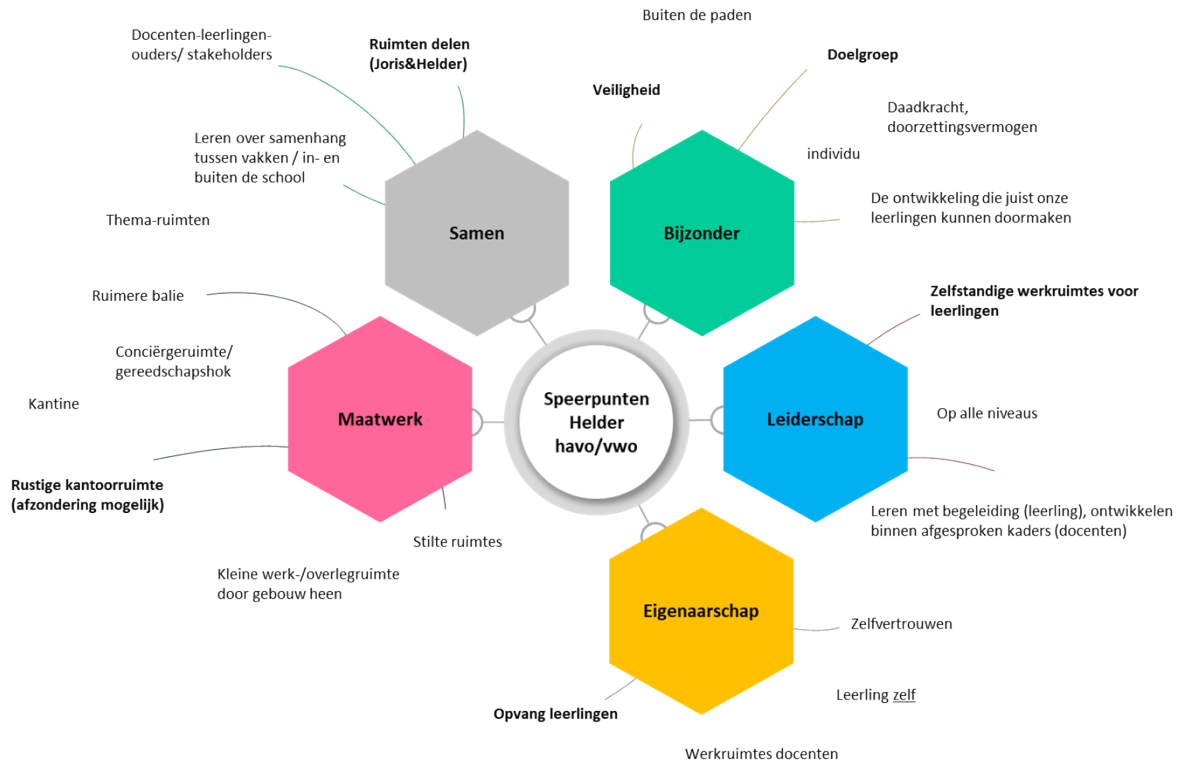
Speerpunten Helder havo/vwo

Samen

Docenten-leerlingen-ouders/ stakeholders

**Ruimten delen (Joris&Helder)**

Leren over samenhang tussen vakken / in- en buiten de school

Thema-ruimten

Bijzonder

Buiten de paden

**Veiligheid**

**Doelgroep**

Daadkracht, doorzettingsvermogen

individu

De ontwikkeling die juist onze leerlingen kunnen doormaken

Leiderschap

**Zelfstandige werkruimtes voor leerlingen**

Op alle niveaus

Leren met begeleiding (leerling), ontwikkelen binnen afgesproken kaders (docenten)

Eigenaarschap

Zelfvertrouwen

Leerling zelf

Werkruimtes docenten

**Opvang leerlingen**

Maatwerk

Ruimere balie

Conciërgeruimte/ gereedschapshok

Kantine

**Rustige kantoorruimte (afzondering mogelijk)**

Stilte ruimtes

Kleine werk-/overlegruimte door gebouw heen